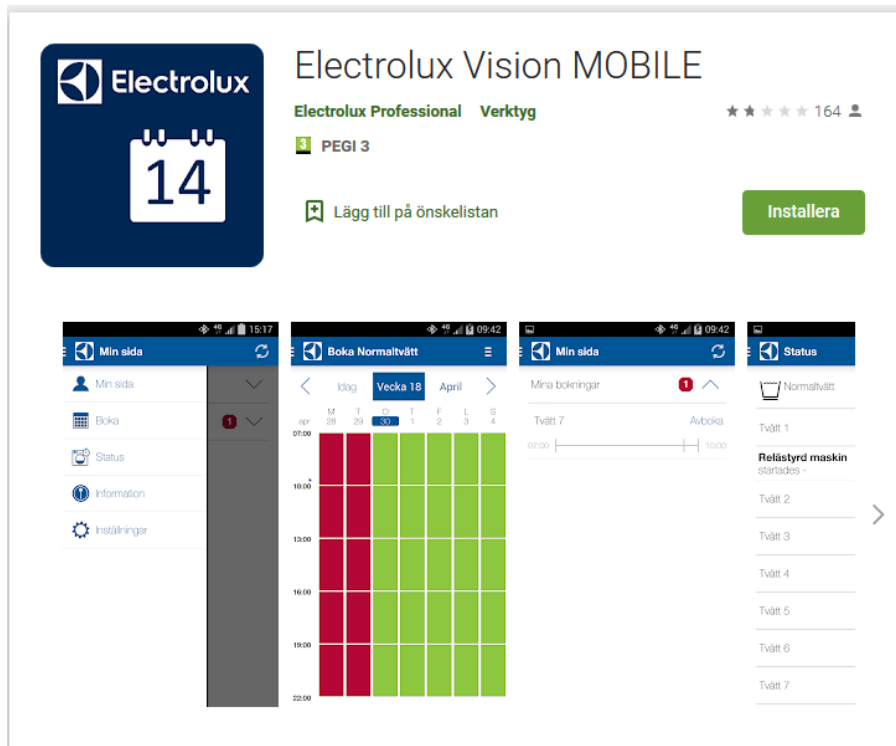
Electrolux

14

Electrolux Vision MOBILE

Electrolux Professional Verktyg

164

3 PEGI 3

Lägg till på önskelistan

Installera

15:17

Min sida

Min sida

Boka

1

Status

Information

Inställningar

09:42

Boka Normaltvätt

Idag Vecka 18 April

M 28 T 29 O 30 T 1 F 2 L 3 S 4

apr

07:00

10:00

13:00

16:00

19:00

22:00

09:42

Min sida

Mina bokningar 1

Tvätt 7 Avboka

07:00 10:00

Status

Normaltvätt

Tvätt 1

Relästyrd maskin

startades -

Tvätt 2

Tvätt 3

Tvätt 4

Tvätt 5

Tvätt 6

Tvätt 7